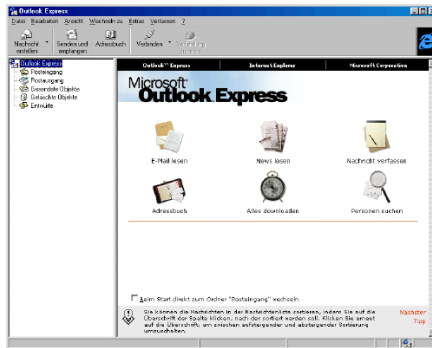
Outlook Express

Datei Bearbeiten Ansicht Wechseln zu Extras Verfassen ?

Nachricht erstellen | Senden und empfangen | Adressbuch | Verbinden | Trennen

Outlook Express
Posteingang
Postausgang
Gesendete Objekte
Gelöschte Objekte
Entwürfe

Outlook Express | Internet Explorer | Microsoft Corporation

Microsoft® Outlook Express

E-Mail lesen
News lesen
Nachricht verfassen
Adressbuch
Alles downloaden
Personen suchen

Beim Start direkt zum Ordner "Posteingang" wechseln

Sie können die Nachrichten in der Nachrichtenliste sortieren, indem Sie auf die Überschrift der Spalte klicken, nach der sortiert werden soll. Klicken Sie erneut auf die Überschrift, um zwischen aufsteigender und absteigender Sortierung umzuschalten.

Nächster Tipp